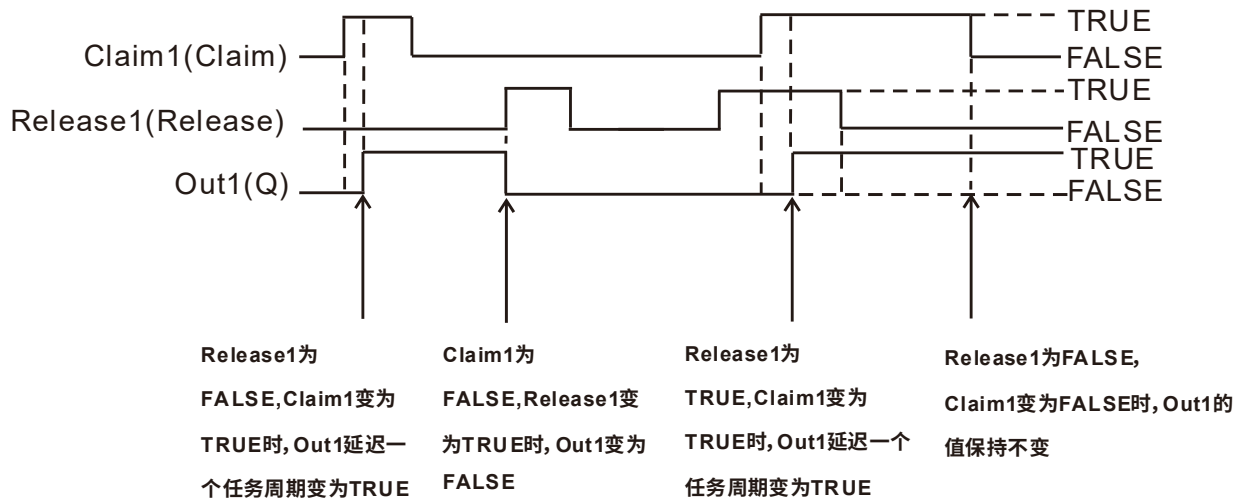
TRUE

Claim1(Claim)

FALSE

TRUE

Release1(Release)

FALSE

TRUE

Out1(Q)

FALSE

Release1为FALSE,Claim1变为TRUE时,Out1延迟一个任务周期变为TRUE

Claim1为FALSE,Release1变为TRUE时,Out1变为FALSE

Release1为TRUE,Claim1变为TRUE时,Out1延迟一个任务周期变为TRUE

Release1为FALSE,Claim1变为FALSE时,Out1的值保持不变